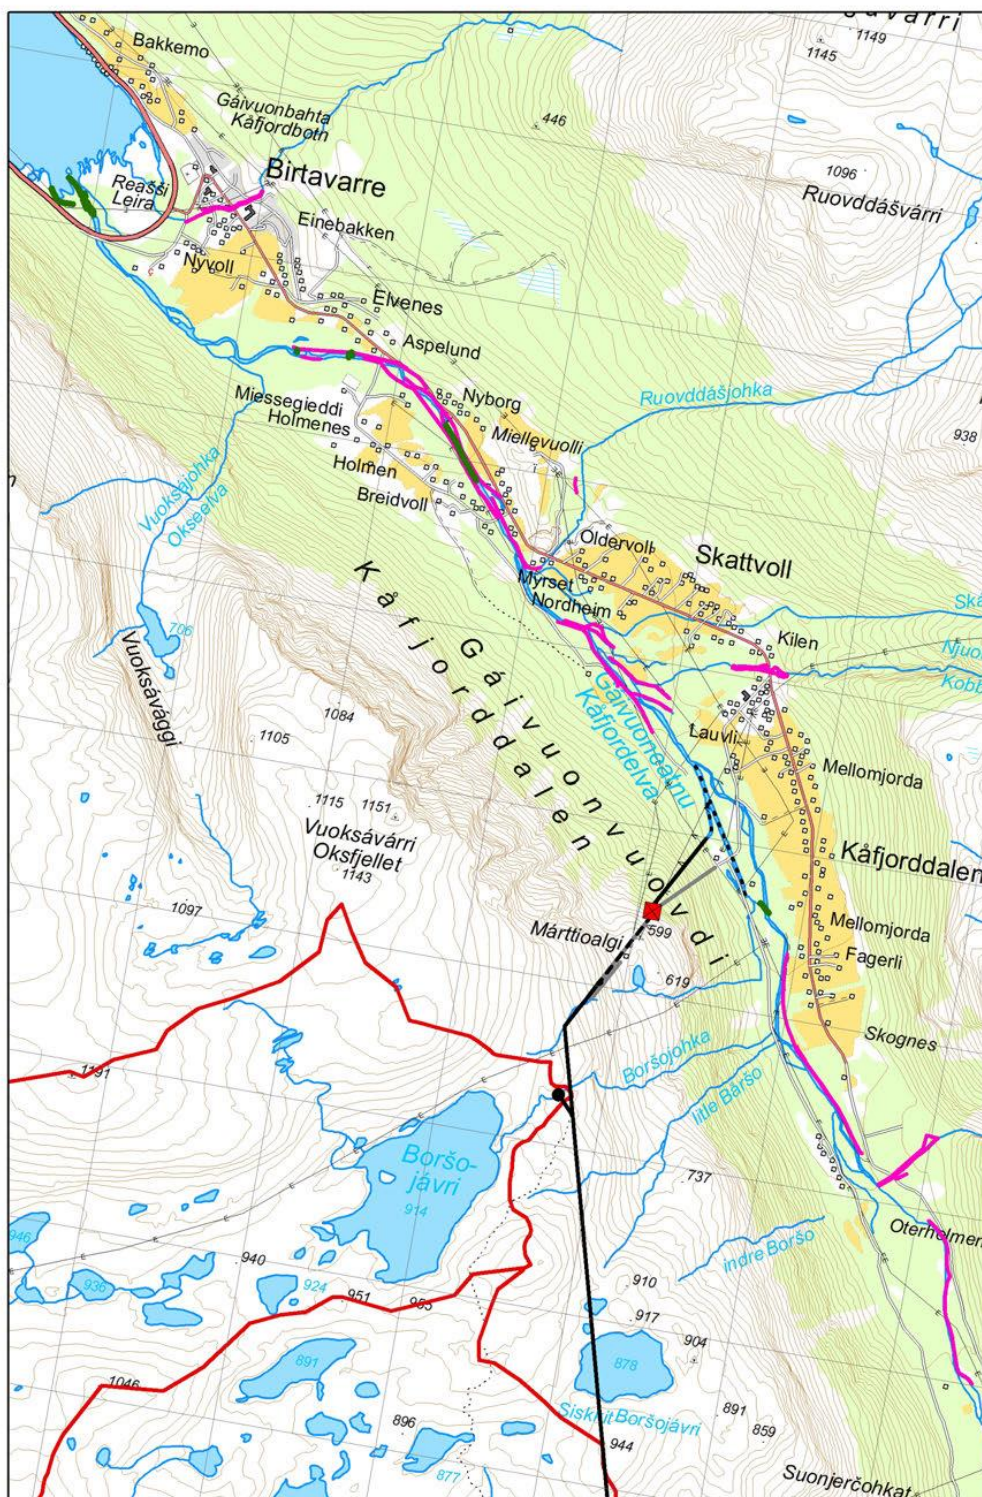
Bakkemo
Gáivuonbahta
Kåfjordboth
Reašši
Leira
Birtavarre
Einebakken
Nyvoll
Elvenes
Aspelund
Nyborg
Miessegieddi
Holmenes
Miellevuolli
Holmen
Breidvoll
Oldervoll
Skattvoll
Myrset
Nordheim
Kilen
Lauvli
Mellomjorda
Kåfjorddalen
Mellomjorda
Fagerli
Skognes
Oterholmen
446
1149
1145
1096
Ruovddášvárri
Ruovddášjohka
938
Vuoksjohka
Okseelva
706
Vuoksávággi
Kåfjorddalen
Gáivuonvuovdi
Gáivuoneatnu
Kåfjordelva
1084
1105
1115
1151
Vuoksávárri
Oksfjellet
1143
1097
Márttioalgi
599
619
Boršojohka
lille Boršo
1191
Boršojávri
914
737
946
936
940
924
951
953
910
917
904
indre Boršo
891
878
1046
896
891
859
Siskkit Boršojávri
944
877
Suonjerčohkat
Ská
Njuo
Kobb